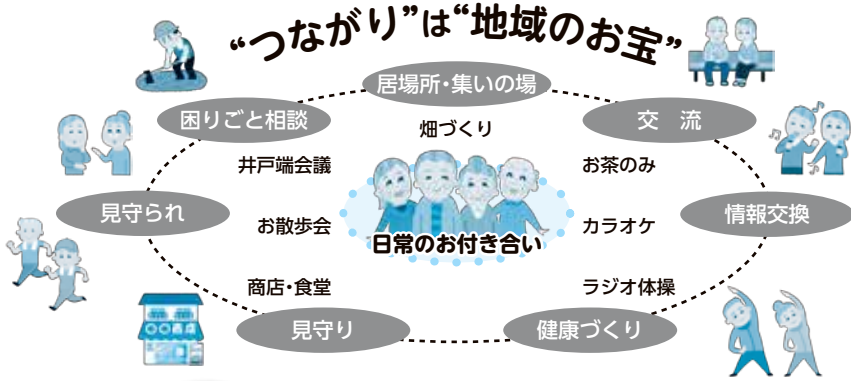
“つながり”は“地域のお宝”

居場所・集いの場

困りごと相談

交　流

畑づくり

井戸端会議

お茶のみ

見守られ

情報交換

お散歩会

カラオケ

日常のお付き合い

商店・食堂

ラジオ体操

○○商店

見守り

健康づくり